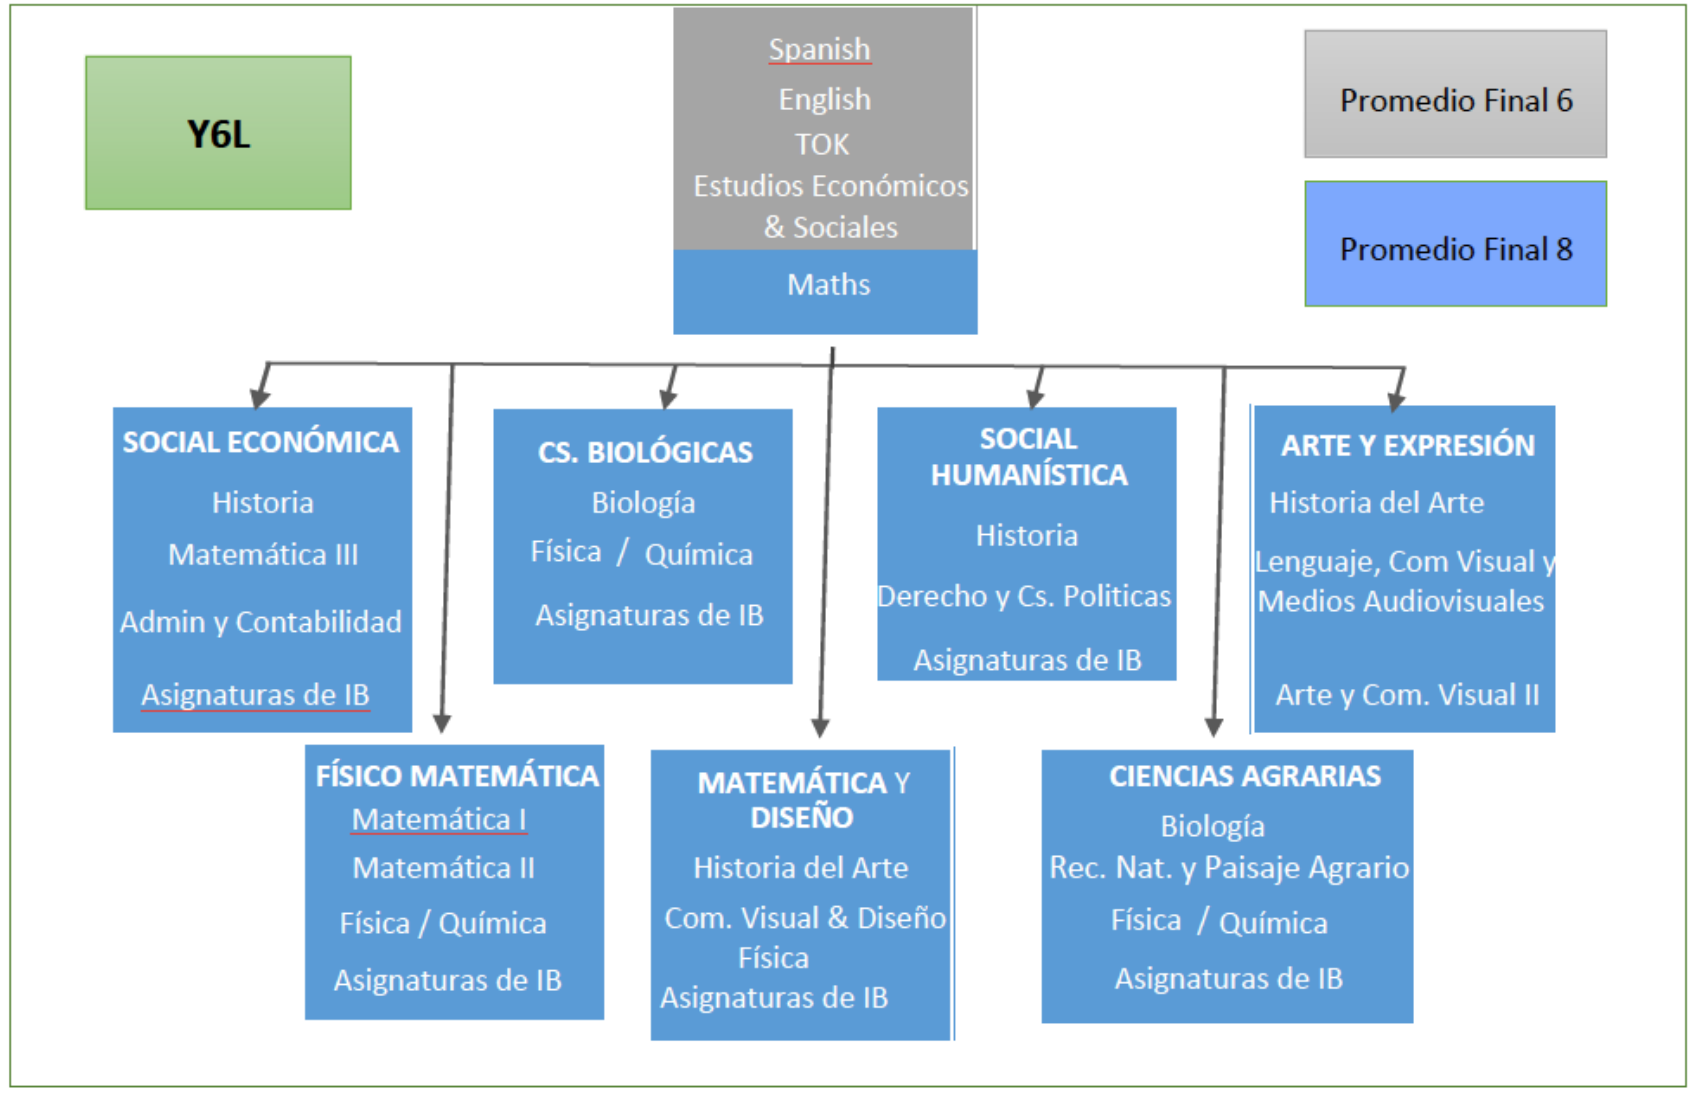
Y6L

Spanish
English
TOK
Estudios Económicos & Sociales
Maths

Promedio Final 6

Promedio Final 8

SOCIAL ECONÓMICA
Historia
Matemática III
Admin y Contabilidad
Asignaturas de IB

CS. BIOLÓGICAS
Biología
Física / Química
Asignaturas de IB

SOCIAL HUMANÍSTICA
Historia
Derecho y Cs. Politicas
Asignaturas de IB

ARTE Y EXPRESIÓN
Historia del Arte
Lenguaje, Com Visual y Medios Audiovisuales
Arte y Com. Visual II

FÍSICO MATEMÁTICA
Matemática I
Matemática II
Física / Química
Asignaturas de IB

MATEMÁTICA Y DISEÑO
Historia del Arte
Com. Visual & Diseño
Física
Asignaturas de IB

CIENCIAS AGRARIAS
Biología
Rec. Nat. y Paisaje Agrario
Física / Química
Asignaturas de IB